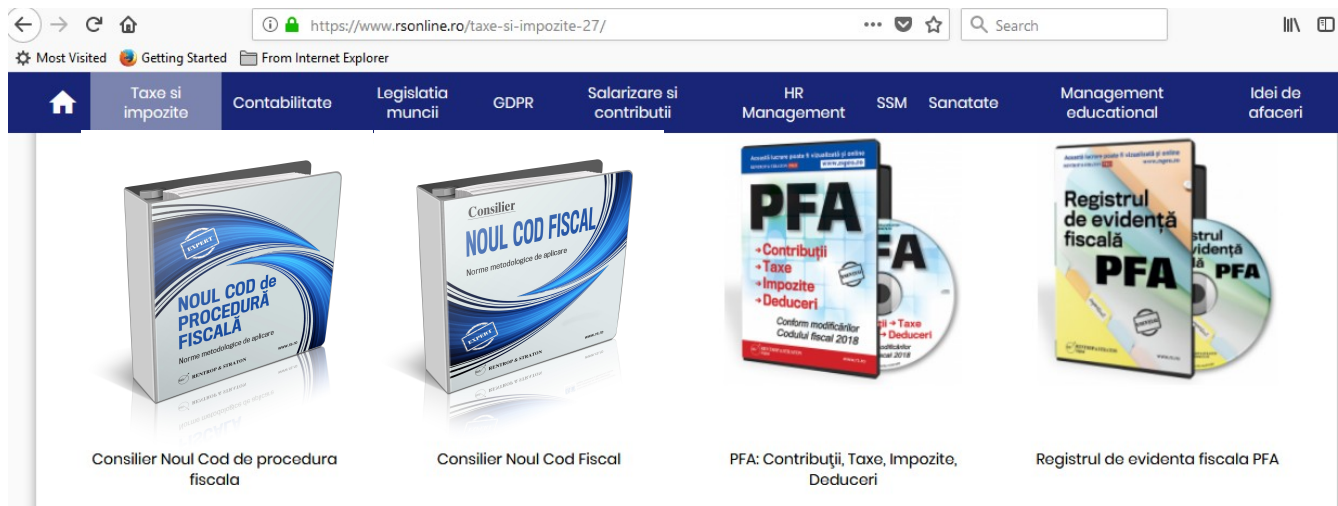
https://www.rsonline.ro/taxe-si-impozite-27/

Search

Most Visited Getting Started From Internet Explorer

Taxe si impozite Contabilitate Legislatia muncii GDPR Salarizare si contributii HR Management SSM Sanatate Management educational Idei de afaceri

EXPERT
NOUL COD de PROCEDURĂ FISCALĂ
Norme metodologice de aplicare
RENTROP & STRATON

Consilier
NOUL COD FISCAL
Norme metodologice de aplicare
EXPERT
RENTROP & STRATON

PFA
→Contribuţii
→Taxe
→Impozite
→Deduceri
Conform modificărilor Codului fiscal 2018

Registrul de evidenţă fiscală PFA

Consilier Noul Cod de procedura fiscala

Consilier Noul Cod Fiscal

PFA: Contribuţii, Taxe, Impozite, Deduceri

Registrul de evidenta fiscala PFA